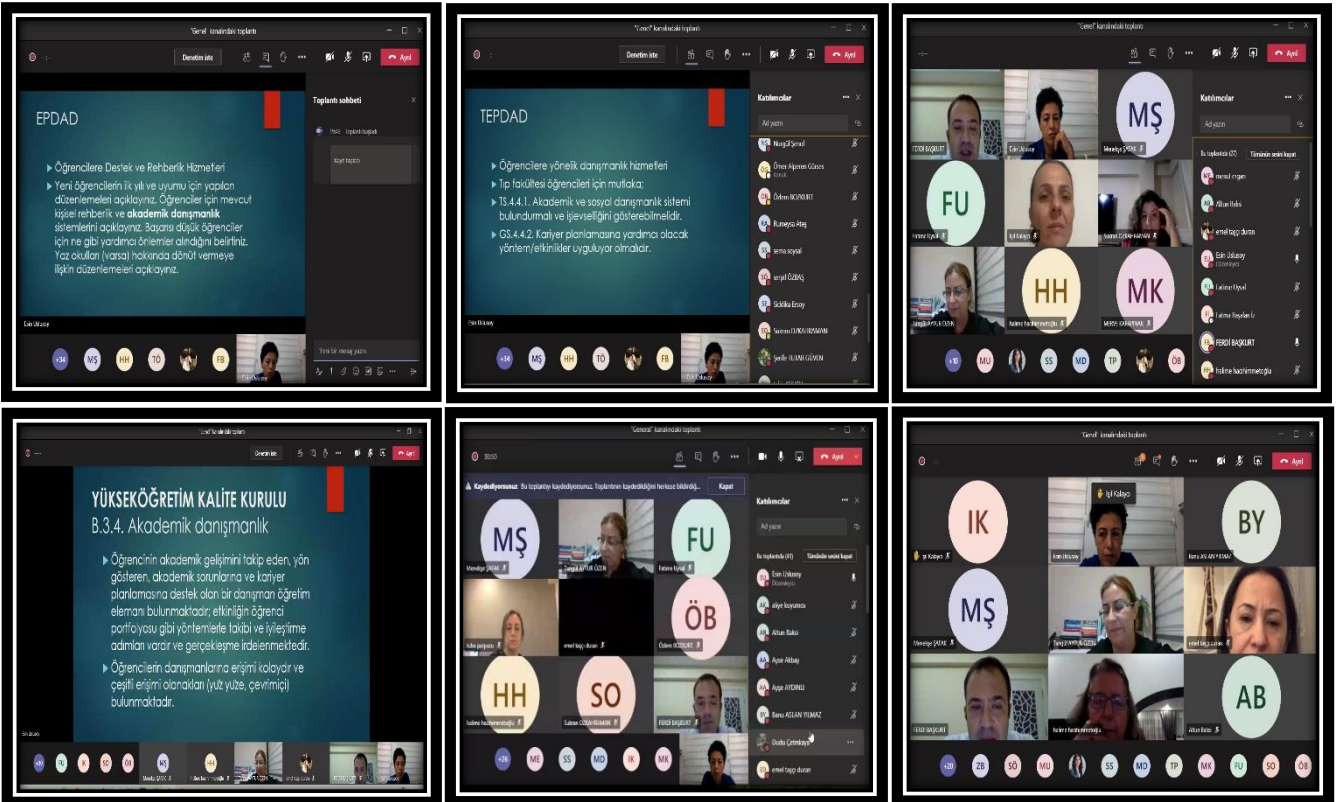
"Genel" kanalındaki toplantı

Denetim iste

Ayrıl

Toplantı sohbeti

EPDAD

▸ Öğrencilere Destek ve Rehberlik Hizmetleri

▸ Yeni öğrencilerin ilk yılı ve uyumu için yapılan düzenlemeleri açıklayınız. Öğrenciler için mevcut kişisel rehberlik ve **akademik danışmanlık** sistemlerini açıklayınız. Başarısı düşük öğrenciler için ne gibi yardımcı önlemler alındığını belirtiniz. Yaz okulları (varsa) hakkında dönüt vermeye ilişkin düzenlemeleri açıklayınız.

Esin Ulukaya

+34 MŞ HH TÖ FB

Yeni bir mesaj yazın

"Genel" kanalındaki toplantı

Denetim iste

Ayrıl

Katılımcılar

Ad yazın

TEPDAD

▸ Öğrencilere yönelik danışmanlık hizmetleri

▸ Tıp fakültesi öğrencileri için mutlaka;

▸ TS.4.4.1. Akademik ve sosyal danışmanlık sistemi bulundurmalı ve işlevselliğini gösterebilmelidir.

▸ GS.4.4.2. Kariyer planlamasına yardımcı olacak yöntem/etkinlikler uygulayor olmalıdır.

Nurgül Şenol
Ömer Alperen Gürses
Özlem BOZKURT
Rumeysa Ateş
sema soysal
serpil ÖZBAŞ
Sıdıka Ersoy
Sultan ÖZKAN
Şerife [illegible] GÜVEN

+34 MŞ HH TÖ FB

"Genel" kanalındaki toplantı

Ayrıl

MŞ
FU
HH
MK

FERDİ BAŞKURT
Esin Ulukaya
Menekşe ŞADAK
İşıl Kalaycı
Tuğçe AYPUR ÖZEN
halime haciahmetoğlu
MERVE KARAPINAR

Katılımcılar

Ad yazın

Bu toplantıda (37) Tümünün sesini kapat

mesud ergen
Altun Baksı
emel taşçı duran
Esin Ulukaya
Fatime Uysal
Fatma Başaklar
FERDİ BAŞKURT
halime haciahmetoğlu

+10 MU SS MD TP ÖB

"Genel" kanalındaki toplantı

Denetim iste

Ayrıl

YÜKSEKÖĞRETİM KALİTE KURULU
B.3.4. Akademik danışmanlık

▸ Öğrencinin akademik gelişimini takip eden, yön gösteren, akademik sorunlarına ve kariyer planlamasına destek olan bir danışman öğretim elemanı bulunmaktadır; etkinliğin öğrenci portfolyosu gibi yöntemlerle takibi ve iyileştirme adımları vardır ve gerçekleşme irdelenmektedir.

▸ Öğrencilerin danışmanlarına erişimi kolaydır ve çeşitli erişim olanakları (yüz yüze, çevrimiçi) bulunmaktadır.

+30 FU IK SC ÖB MŞ

"Genel" kanalındaki toplantı

30:50

Ayrıl

Kaydediyorsunuz: Bu toplantıyı kaydediyorsunuz. Toplantının kaydedildiğini herkese bildirdiğ... Kapat

MŞ
FU
ÖB
HH
SO

Menekşe ŞADAK
Tuğçe AYPUR ÖZEN
Fatime Uysal
emel taşçı duran
Özlem BOZKURT
halime haciahmetoğlu
Sultan ÖZKAN
FERDİ BAŞKURT

Katılımcılar

Ad yazın

Bu toplantıda (41) Tümünün sesini kapat

Esin Ulukaya
aliye koyuncu
Altun Baksı
Ayse Akbay
Ayşe AYDINLI
Banu ASLAN YILMAZ
Dudu Çetinkaya
emel taşçı duran

+26 ME SS MD IK MK

"Genel" kanalındaki toplantı

Ayrıl

İşıl Kalaycı

IK
BY
MŞ
AB

Esin Ulukaya
Menekşe ŞADAK
Tuğçe AYPUR ÖZEN
emel taşçı duran
FERDİ BAŞKURT
halime haciahmetoğlu
Altun Baksı

+20 ZB SÖ MU SS MD TP MK FU SO ÖB